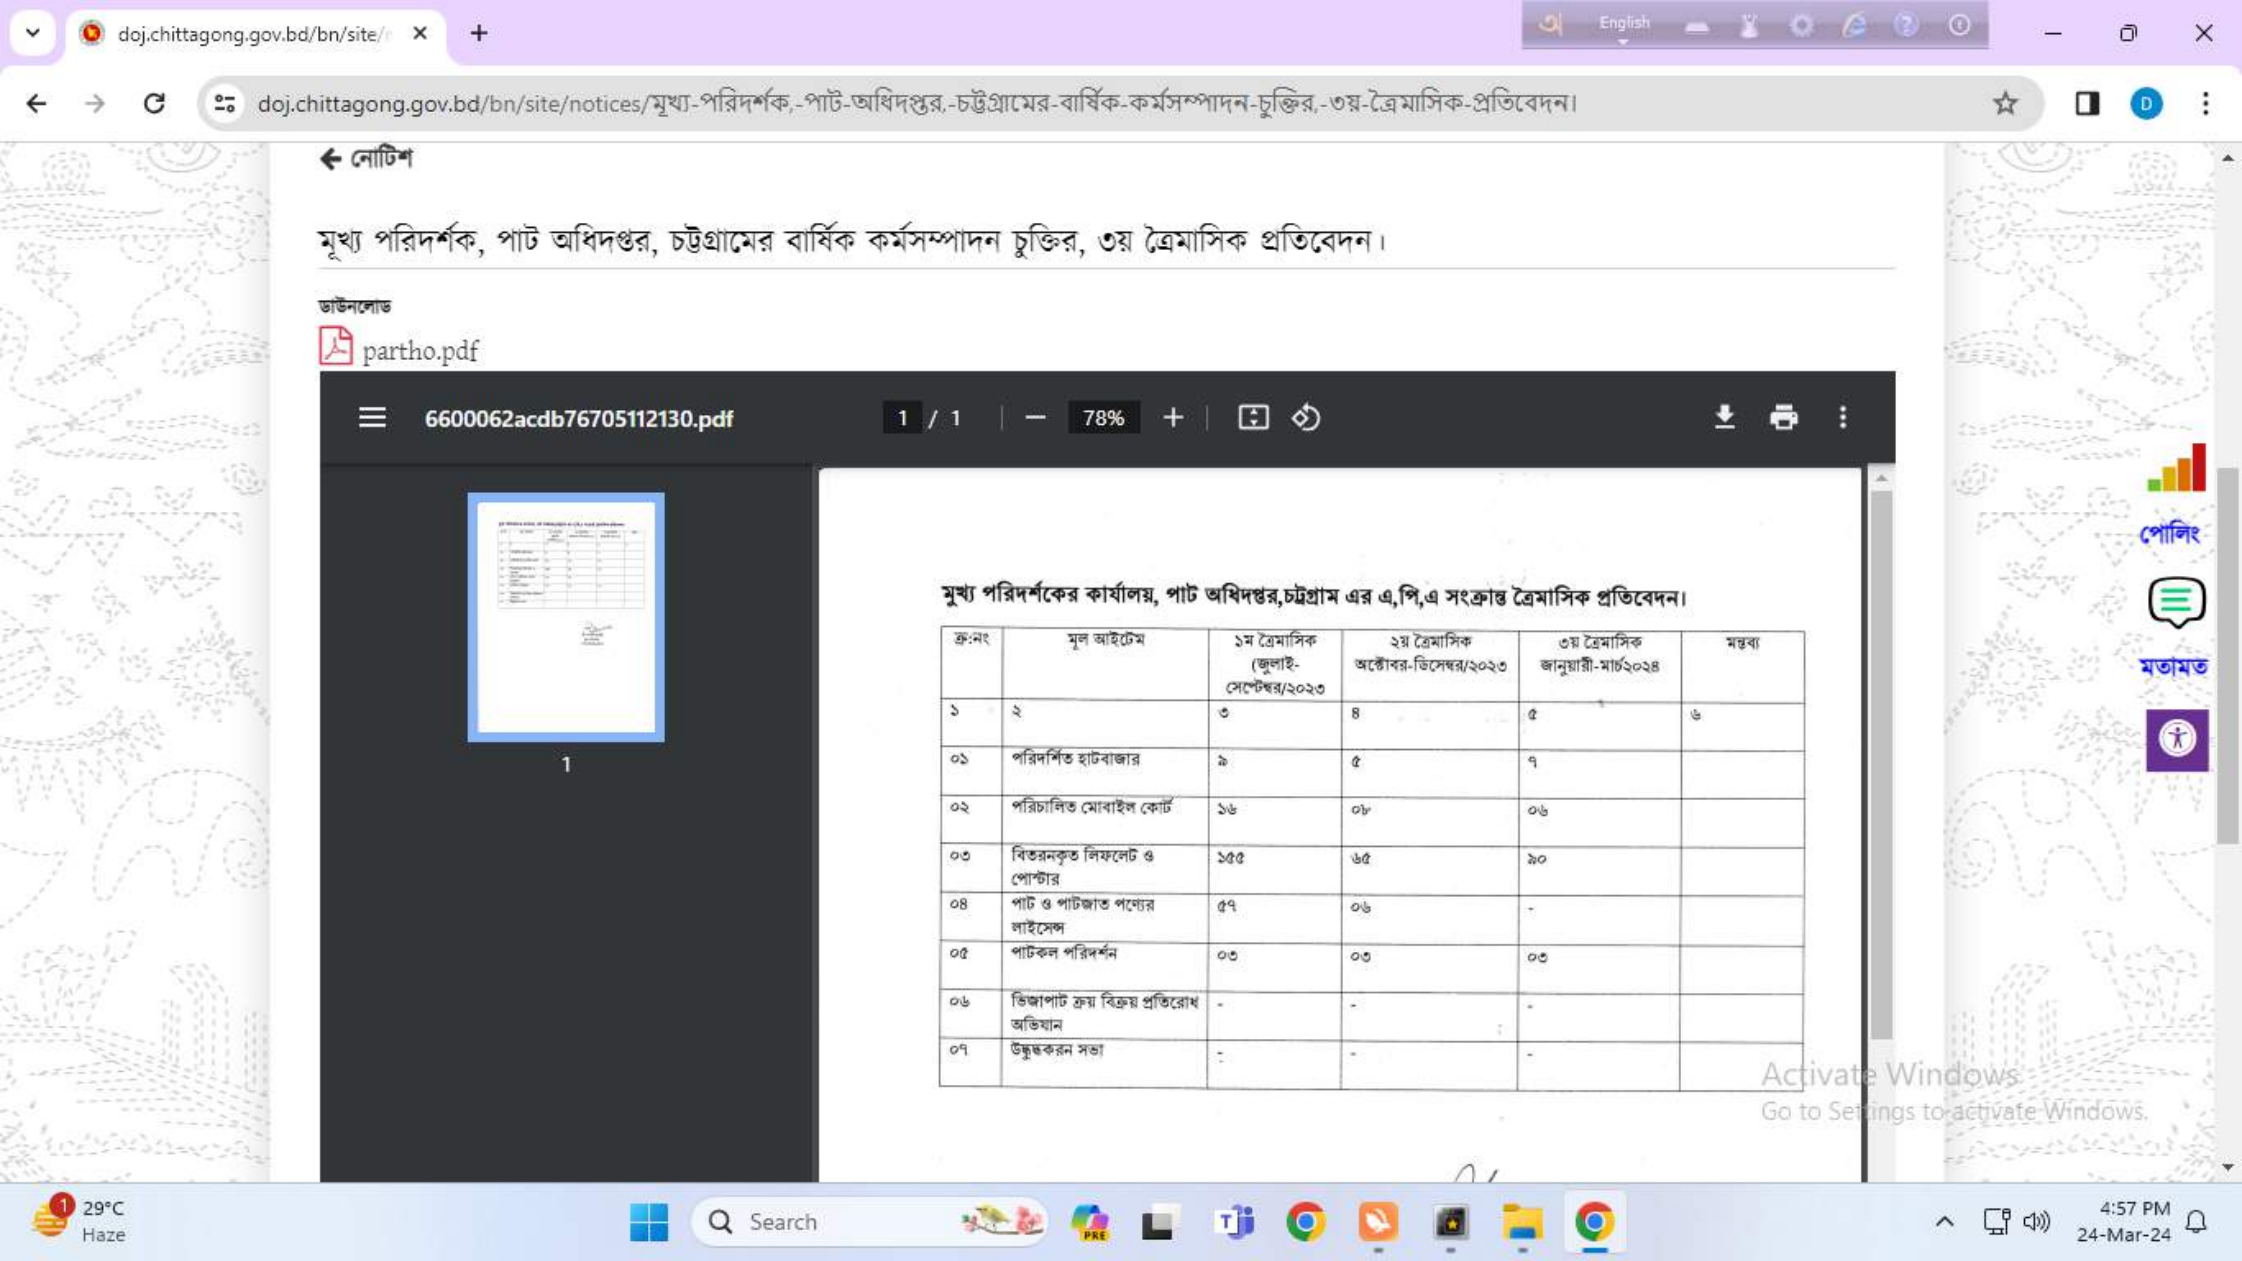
doj.chittagong.gov.bd/bn/site/

English

doj.chittagong.gov.bd/bn/site/notices/মুখ্য-পরিদর্শক,-পাট-অধিদপ্তর,-চট্টগ্রামের-বার্ষিক-কর্মসম্পাদন-চুক্তির,-৩য়-ত্রৈমাসিক-প্রতিবেদন।

নোটিশ

মুখ্য পরিদর্শক, পাট অধিদপ্তর, চট্টগ্রামের বার্ষিক কর্মসম্পাদন চুক্তির, ৩য় ত্রৈমাসিক প্রতিবেদন।

ডাউনলোড

partho.pdf

6600062acdb76705112130.pdf 1 / 1 78%

1

মুখ্য পরিদর্শকের কার্যালয়, পাট অধিদপ্তর,চট্টগ্রাম এর এ,পি,এ সংক্রান্ত ত্রৈমাসিক প্রতিবেদন।

| ক্র:নং | মূল আইটেম | ১ম ত্রৈমাসিক (জুলাই-সেপ্টেম্বর/২০২৩ | ২য় ত্রৈমাসিক অক্টোবর-ডিসেম্বর/২০২৩ | ৩য় ত্রৈমাসিক জানুয়ারী-মার্চ/২০২৪ | মন্তব্য |
|---|---|---|---|---|---|
| ১ | ২ | ৩ | ৪ | ৫ | ৬ |
| ০১ | পরিদর্শিত হাটবাজার | ৯ | ৫ | ৭ | |
| ০২ | পরিচালিত মোবাইল কোর্ট | ১৬ | ০৮ | ০৬ | |
| ০৩ | বিতরনকৃত লিফলেট ও পোস্টার | ১৫৫ | ৬৫ | ৯০ | |
| ০৪ | পাট ও পাটজাত পণ্যের লাইসেন্স | ৫৭ | ০৬ | - | |
| ০৫ | পাটকল পরিদর্শন | ০৩ | ০৩ | ০৩ | |
| ০৬ | ভিজাপাট ক্রয় বিক্রয় প্রতিরোধ অভিযান | - | - | - | |
| ০৭ | উদ্বুদ্ধকরন সভা | - | - | - | |

পোলিং

মতামত

Activate Windows
Go to Settings to activate Windows.

29°C
Haze

Search

4:57 PM
24-Mar-24